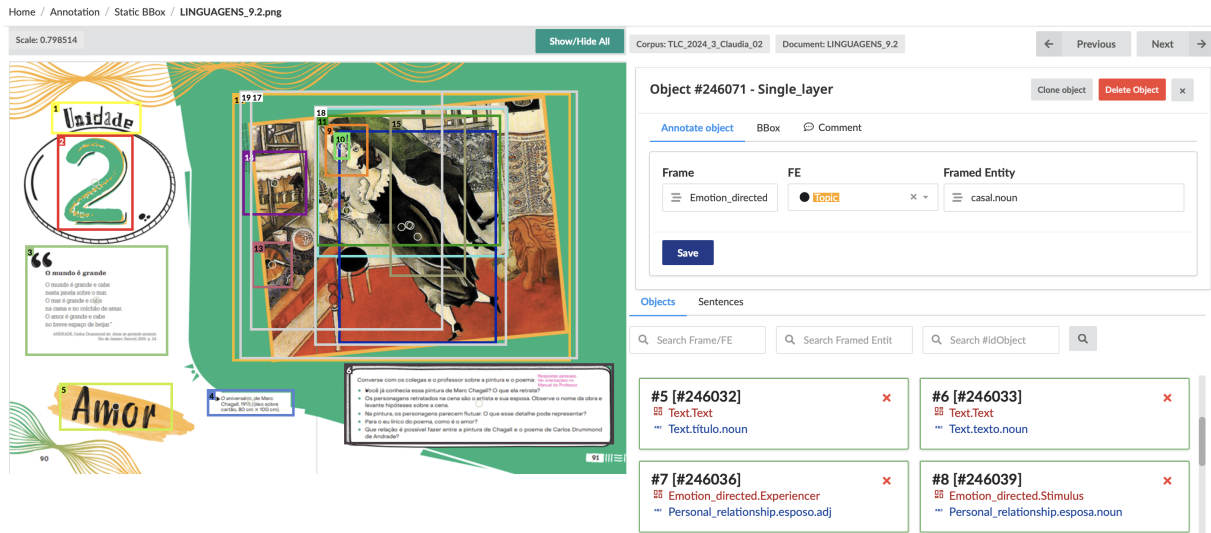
Home / Annotation / Static BBox / LINGUAGENS_9.2.png

Scale: 0.798514

Show/Hide All

Corpus: TLC_2024_3_Claudia_02

Document: LINGUAGENS_9.2

Previous

Next

1 Unidade

2

3

O mundo é grande

O mundo é grande e cabe nesta janela sobre o mar. O mar é grande e cabe na cama e no colchão de amar. O amor é grande e cabe no breve espaço de beijar.

ANDRADE, Carlos Drummond de. Amor se aprende amando. Rio de Janeiro: Record, 2001. p. 24.

5 Amor

4 O aniversário, de Marc Chagall, 1915 (óleo sobre cartão, 80 cm × 100 cm).

90

1 19 17

18

11

9

10

15

14

13

6

Converse com os colegas e o professor sobre a pintura e o poema.

Você já conhecia essa pintura de Marc Chagall? O que ela retrata?

Os personagens retratados na cena são o artista e sua esposa. Observe o nome da obra e levante hipóteses sobre a cena.

Na pintura, os personagens parecem flutuar. O que esse detalhe pode representar?

Para o eu lírico do poema, como é o amor?

Que relação é possível fazer entre a pintura de Chagall e o poema de Carlos Drummond de Andrade?

Respostas pessoais. Ver orientações no Manual do Professor.

91

Object #246071 - Single_layer

Clone object

Delete Object

×

Annotate object

BBox

Comment

Frame

FE

Framed Entity

Emotion_directed

Topic

casal.noun

Save

Objects

Sentences

Search Frame/FE

Search Framed Entit

Search #idObject

#5 [#246032]

Text.Text

Text.titulo.noun

#6 [#246033]

Text.Text

Text.texto.noun

#7 [#246036]

Emotion_directed.Experiencer

Personal_relationship.esposo.adj

#8 [#246039]

Emotion_directed.Stimulus

Personal_relationship.esposa.noun